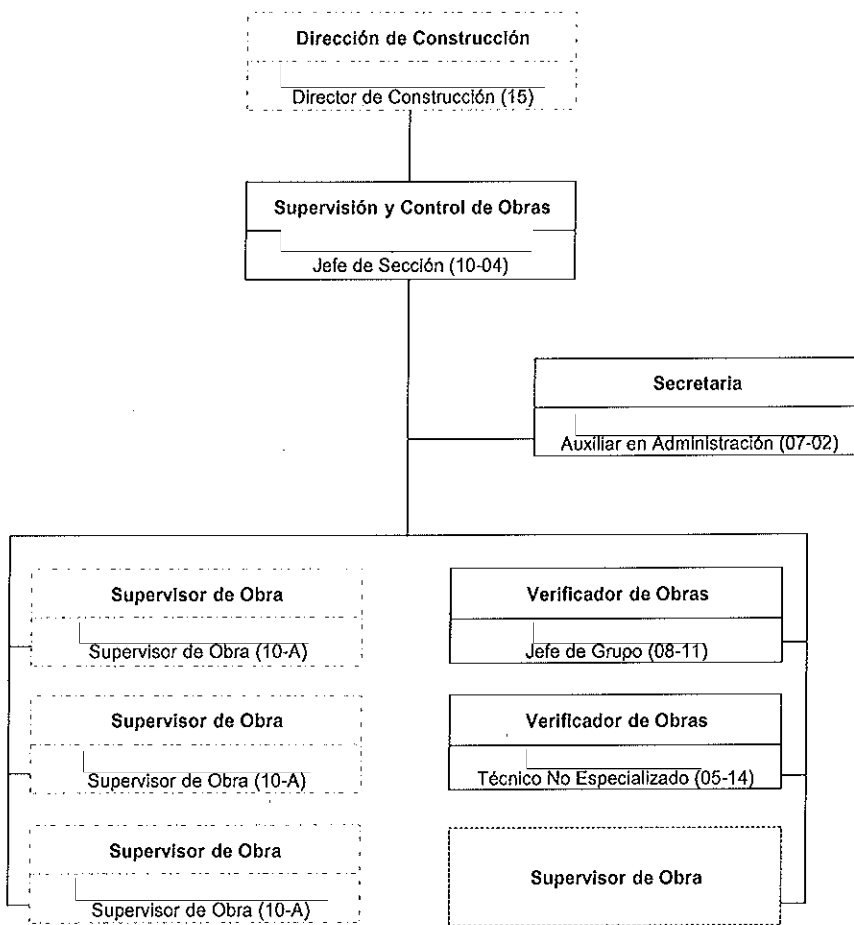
Dirección de Construcción
Director de Construcción (15)

Supervisión y Control de Obras
Jefe de Sección (10-04)

Secretaria
Auxiliar en Administración (07-02)

Supervisor de Obra
Supervisor de Obra (10-A)

Supervisor de Obra
Supervisor de Obra (10-A)

Supervisor de Obra
Supervisor de Obra (10-A)

Verificador de Obras
Jefe de Grupo (08-11)

Verificador de Obras
Técnico No Especializado (05-14)

Supervisor de Obra